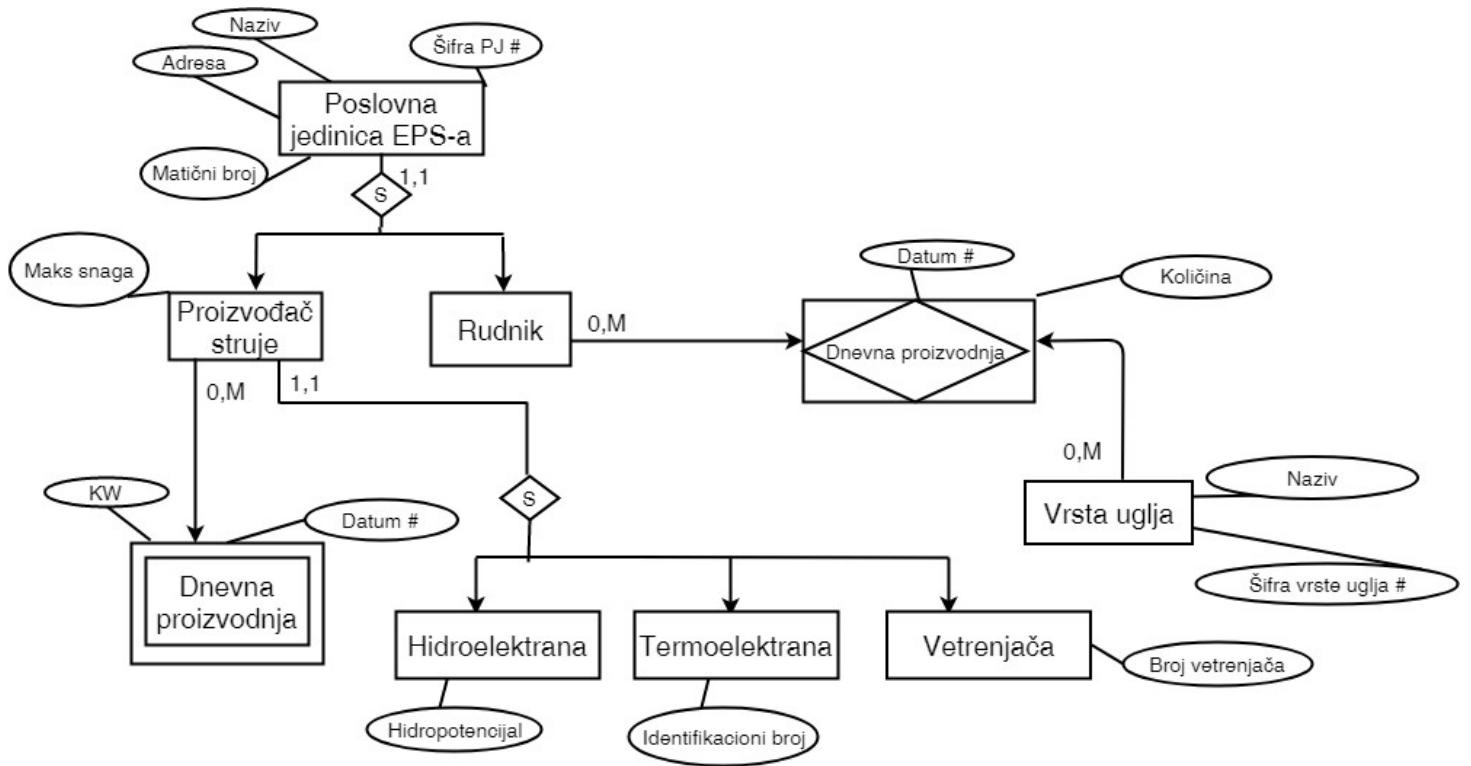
Naziv

Adresa

Šifra PJ #

Poslovna jedinica EPS-a

Matični broj

S

1,1

Maks snaga

Proizvođač struje

Rudnik

0,M

Datum #

Količina

Dnevna proizvodnja

0,M

1,1

0,M

KW

Datum #

S

Naziv

Vrsta uglja

Šifra vrste uglja #

Dnevna proizvodnja

Hidroelektrana

Termoelektrana

Vetrenjača

Broj vetrenjača

Hidropotencijal

Identifikacioni broj